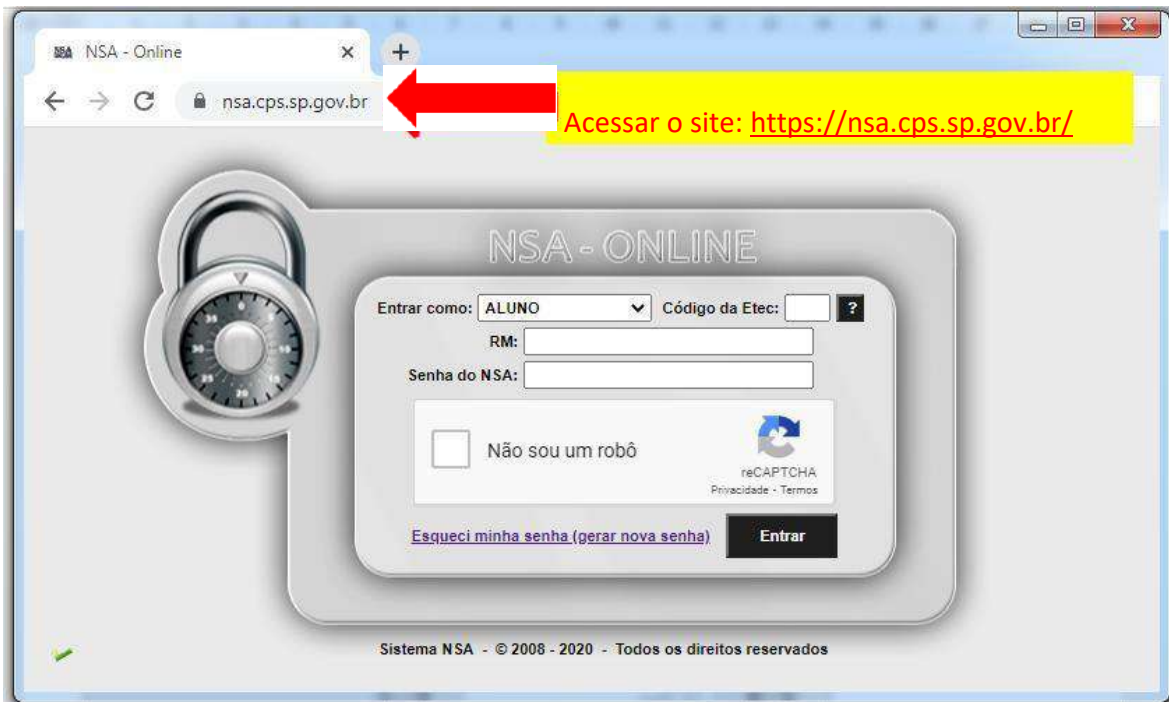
NSA - Online

nsa.cps.sp.gov.br

Acessar o site: https://nsa.cps.sp.gov.br/

NSA - ONLINE

Entrar como: ALUNO

Código da Etec:

?

RM:

Senha do NSA:

Não sou um robô

reCAPTCHA
Privacidade - Termos

Esqueci minha senha (gerar nova senha)

Entrar

Sistema NSA - © 2008 - 2020 - Todos os direitos reservados